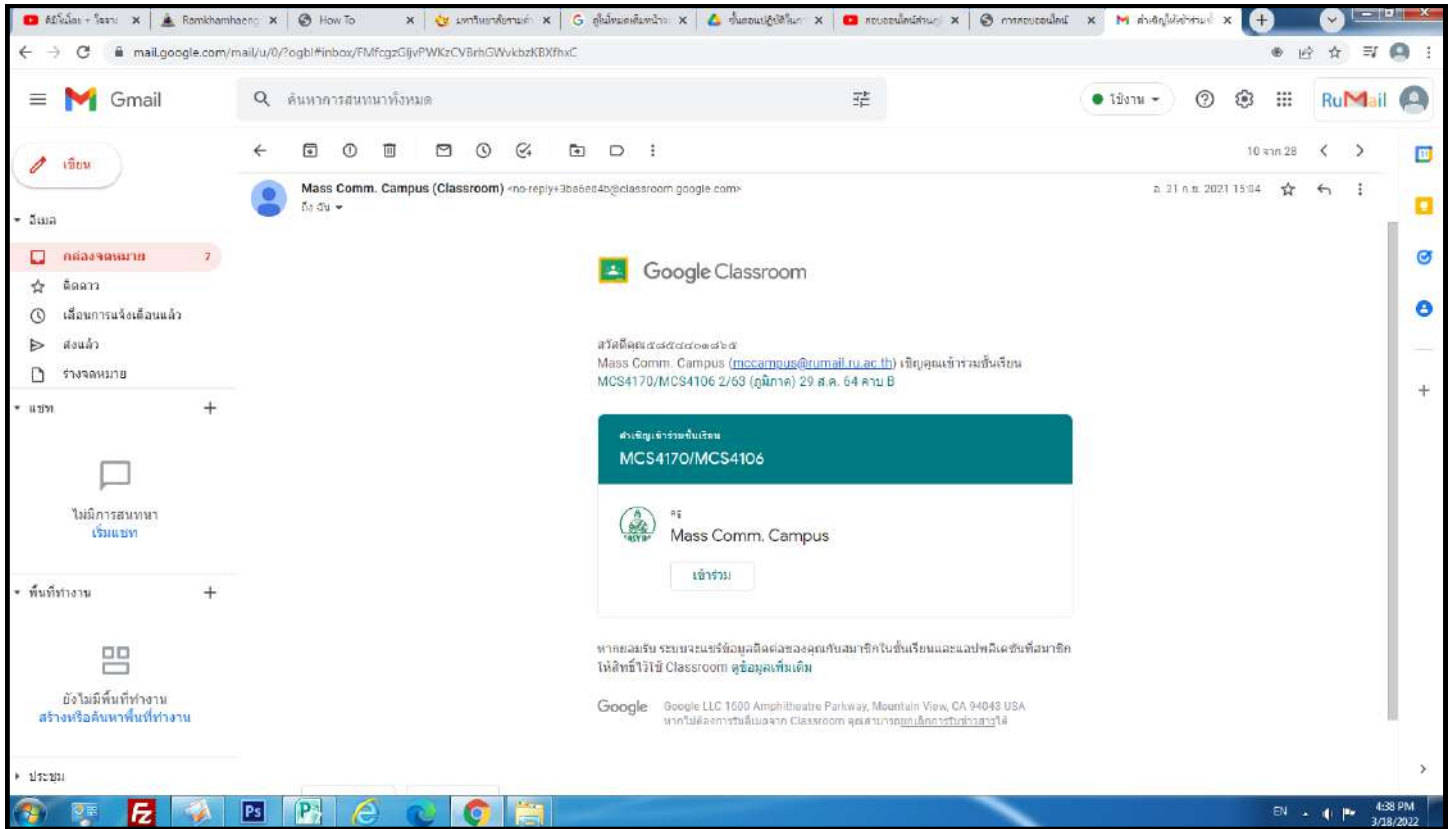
mail.google.com/mail/u/0/?ogbl#inbox/FMfcgzGljvPWKzCVBrhGWvkbzKBXfhxC

Gmail

ค้นหาการสนทนาทั้งหมด

ใช้งาน

RuMail

เขียน

อีเมล

กล่องจดหมาย 7

ติดดาว

เลื่อนการแจ้งเตือนแล้ว

ส่งแล้ว

ร่างจดหมาย

แชท

ไม่มีการสนทนา
เริ่มแชท

พื้นที่ทำงาน

ยังไม่มีพื้นที่ทำงาน
สร้างหรือค้นหาพื้นที่ทำงาน

ประชุม

10 จาก 28

Mass Comm. Campus (Classroom) <no-reply+3ba6ed4b@classroom.google.com>
ถึง ฉัน

อ. 21 ก.ย. 2021 15:04

Google Classroom

สวัสดีคุณ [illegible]
Mass Comm. Campus (mccampus@rumail.ru.ac.th) เชิญคุณเข้าร่วมชั้นเรียน MCS4170/MCS4106 2/63 (ภูมิภาค) 29 ส.ค. 64 คาบ B

คำเชิญเข้าร่วมชั้นเรียน
MCS4170/MCS4106

ครู
Mass Comm. Campus

เข้าร่วม

หากยอมรับ ระบบจะแชร์ข้อมูลติดต่อของคุณกับสมาชิกในชั้นเรียนและแอปพลิเคชันที่สมาชิกให้สิทธิ์ใช้ Classroom ดูข้อมูลเพิ่มเติม

Google Google LLC 1600 Amphitheatre Parkway, Mountain View, CA 94043 USA
หากไม่ต้องการรับอีเมลจาก Classroom คุณสามารถยกเลิกการรับข่าวสารได้

EN 4:38 PM 3/18/2022